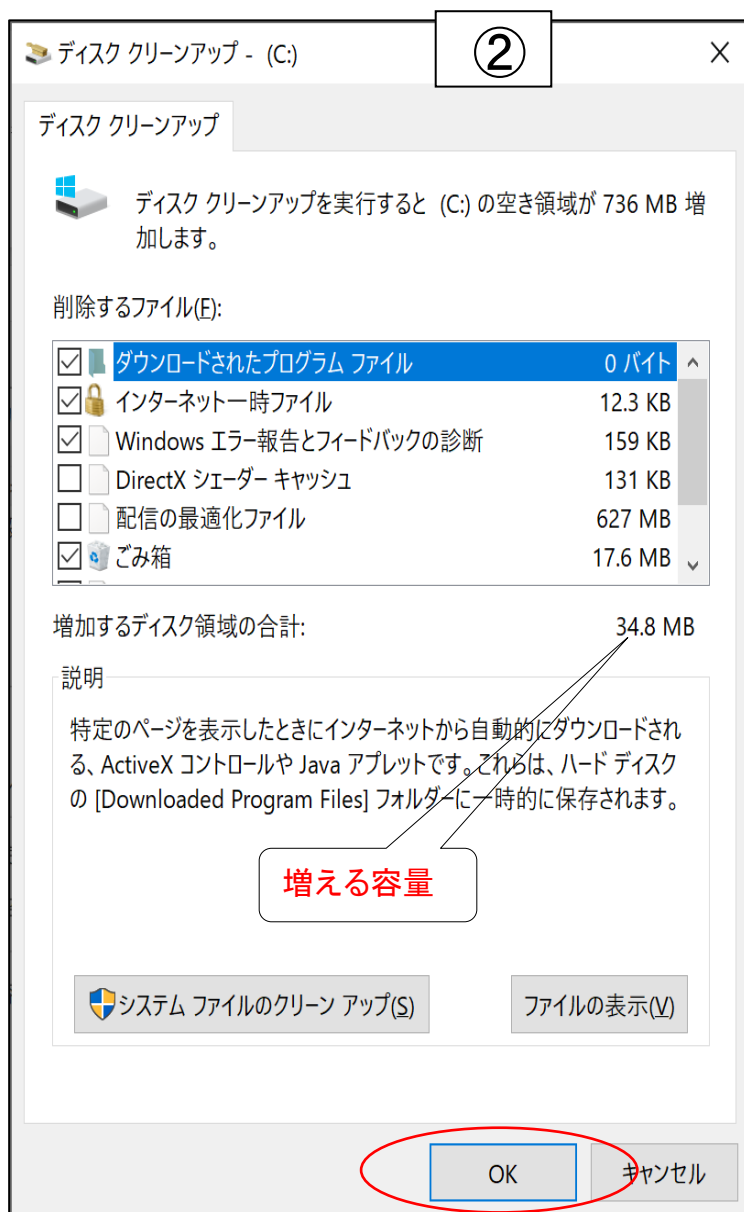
ディスク クリーンアップ - (C:)

②

ディスク クリーンアップ

ディスク クリーンアップを実行すると (C:) の空き領域が 736 MB 増加します。

削除するファイル(F):

| | | |
|---|---|---|
| ☑ | ダウンロードされたプログラム ファイル | 0 バイト |
| ☑ | インターネット一時ファイル | 12.3 KB |
| ☑ | Windows エラー報告とフィードバックの診断 | 159 KB |
| ☐ | DirectX シェーダー キャッシュ | 131 KB |
| ☐ | 配信の最適化ファイル | 627 MB |
| ☑ | ごみ箱 | 17.6 MB |

増加するディスク領域の合計: 34.8 MB

説明

特定のページを表示したときにインターネットから自動的にダウンロードされる、ActiveX コントロールや Java アプレットです。これらは、ハード ディスクの [Downloaded Program Files] フォルダーに一時的に保存されます。

増える容量

システム ファイルのクリーン アップ(S)

ファイルの表示(V)

OK

キャンセル